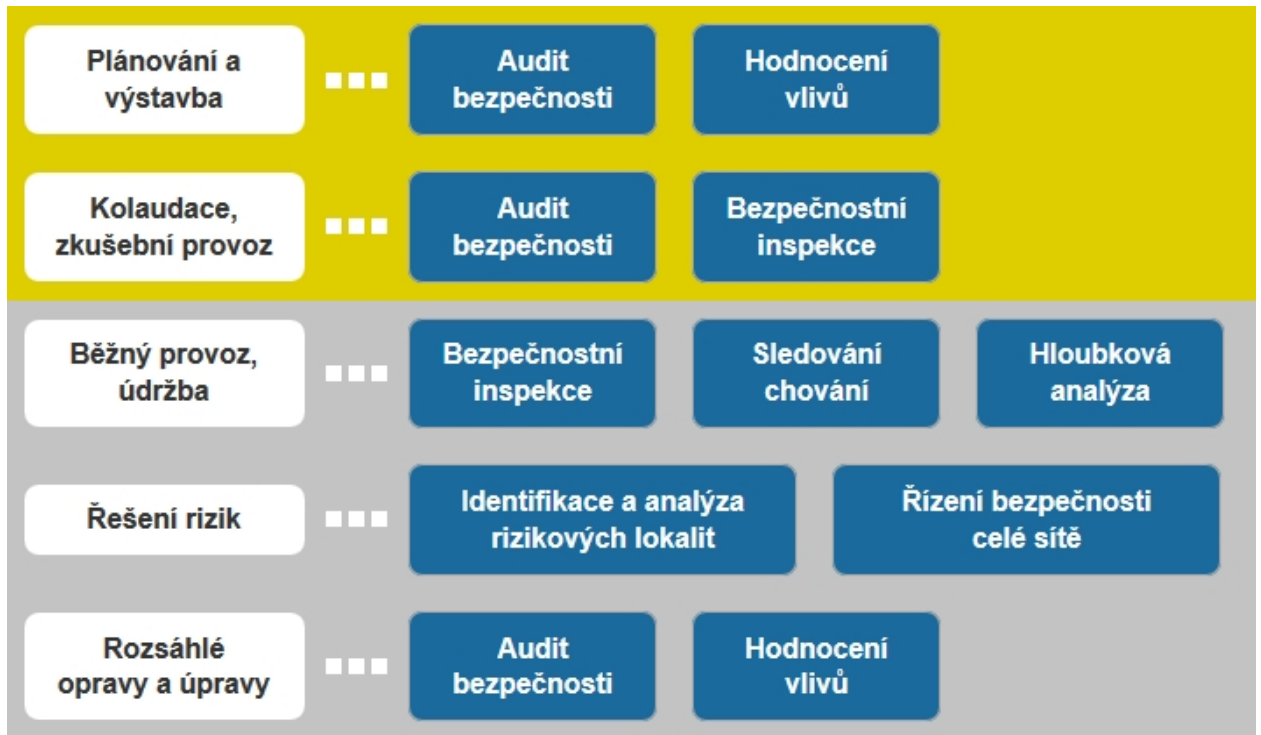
Plánování a výstavba

Audit bezpečnosti

Hodnocení vlivů

Kolaudace, zkušební provoz

Audit bezpečnosti

Bezpečnostní inspekce

Běžný provoz, údržba

Bezpečnostní inspekce

Sledování chování

Hloubková analýza

Řešení rizik

Identifikace a analýza rizikových lokalit

Řízení bezpečnosti celé sítě

Rozsáhlé opravy a úpravy

Audit bezpečnosti

Hodnocení vlivů